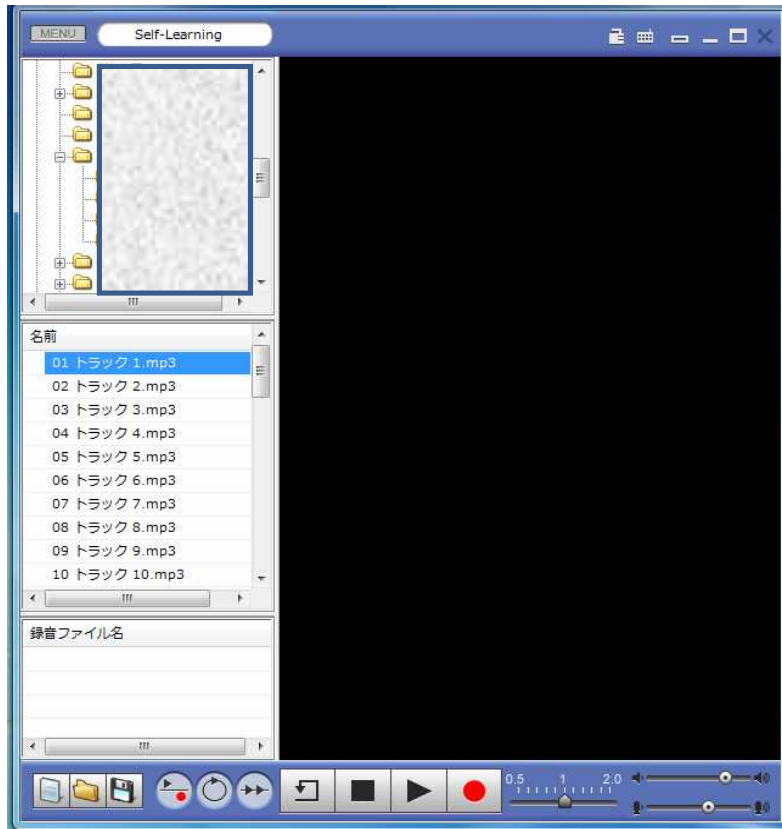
MENU
Self-Learning

名前
01 トラック 1.mp3
02 トラック 2.mp3
03 トラック 3.mp3
04 トラック 4.mp3
05 トラック 5.mp3
06 トラック 6.mp3
07 トラック 7.mp3
08 トラック 8.mp3
09 トラック 9.mp3
10 トラック 10.mp3

録音ファイル名

0.5 1 2.0